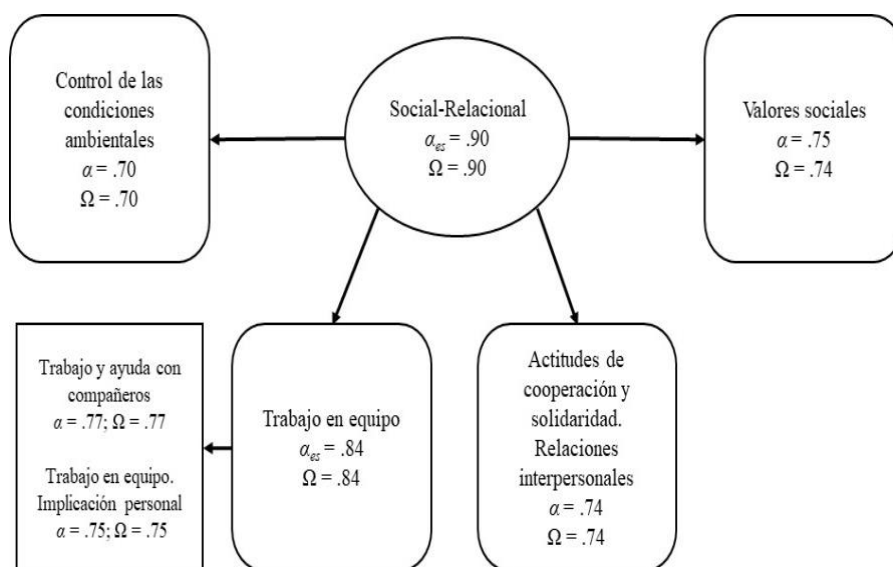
Control de las condiciones ambientales
$\alpha$ = .70
$\Omega$ = .70

Social-Relacional
$\alpha_{es}$ = .90
$\Omega$ = .90

Valores sociales
$\alpha$ = .75
$\Omega$ = .74

Trabajo y ayuda con compañeros
$\alpha$ = .77; $\Omega$ = .77

Trabajo en equipo. Implicación personal
$\alpha$ = .75; $\Omega$ = .75

Trabajo en equipo
$\alpha_{es}$ = .84
$\Omega$ = .84

Actitudes de cooperación y solidaridad. Relaciones interpersonales
$\alpha$ = .74
$\Omega$ = .74